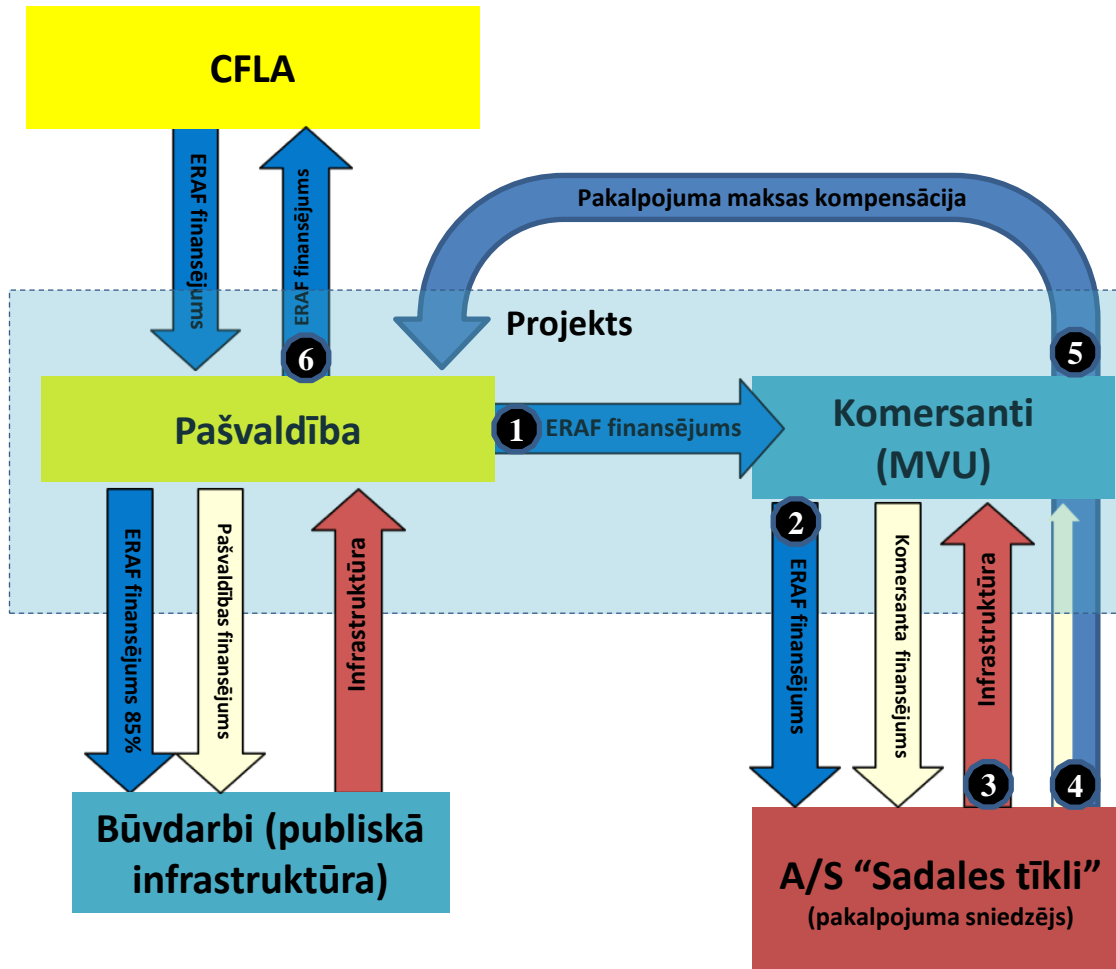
CFLA

ERAF finansējums

ERAF finansējums

Pakalpojuma maksas kompensācija

Projekts

6

5

Pašvaldība

1 ERAF finansējums

Komersanti (MVU)

2

ERAF finansējums 85%

Pašvaldības finansējums

Infrastruktūra

ERAF finansējums

Komersanta finansējums

Infrastruktūra

3

4

Būvdarbi (publiskā infrastruktūra)

A/S “Sadales tīkli” (pakalpojuma sniedzējs)